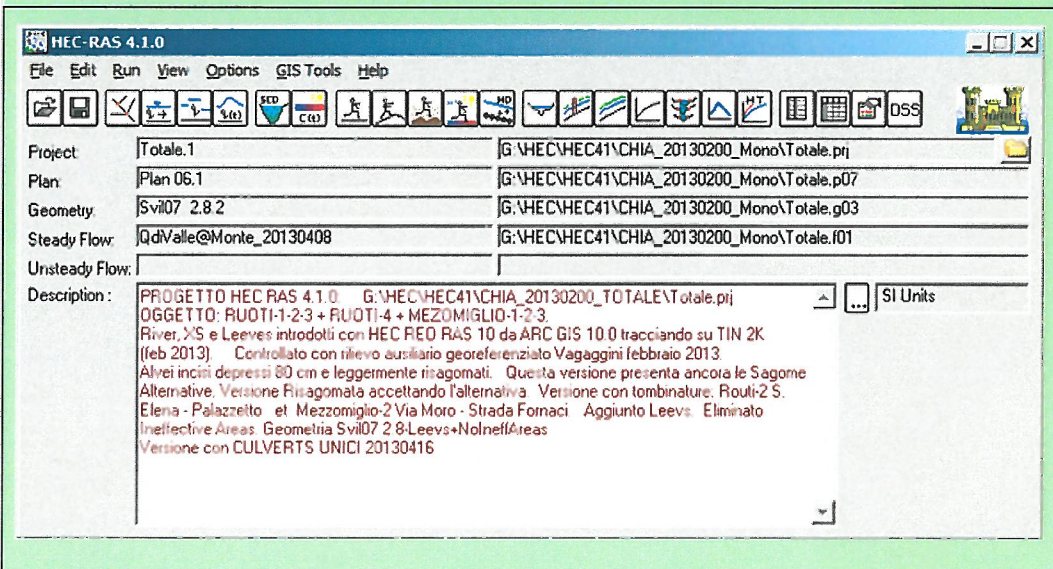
HEC-RAS 4.1.0

File Edit Run View Options GIS Tools Help

SCD
C(t)
MD
HT
DSS

| | | |
|---|---|---|
| Project: | Totale.1 | G:\HEC\HEC41\CHIA_20130200_Mono\Totale.prj |
| Plan: | Plan 06.1 | G:\HEC\HEC41\CHIA_20130200_Mono\Totale.p07 |
| Geometry: | Svil07 2.8.2 | G:\HEC\HEC41\CHIA_20130200_Mono\Totale.g03 |
| Steady Flow: | QdiValle@Monte_20130408 | G:\HEC\HEC41\CHIA_20130200_Mono\Totale.f01 |
| Unsteady Flow: | | |

Description :

PROGETTO HEC RAS 4.1.0 G:\HEC\HEC41\CHIA_20130200_TOTALE\Totale.prj
OGGETTO: RUOTI-1-2-3 + RUOTI-4 + MEZOMIGLIO-1-2-3.
River, XS e Leeves introdotti con HEC REO RAS 10 da ARC GIS 10.0 tracciando su TIN 2K (feb 2013). Controllato con rilievo ausiliario georeferenziato Vagaggini febbraio 2013.
Alvei incisi depressi 80 cm e leggermente risagomati. Questa versione presenta ancora le Sagome Alternative. Versione Risagomata accettando l'alternativa. Versione con tombinature: Routi-2 S. Elena - Palazzetto et Mezzomiglio-2 Via Moro - Strada Fornaci Aggiunto Leevs. Eliminato Ineffective Areas. Geometria Svil07 2.8-Leevs+NoIneffAreas
Versione con CULVERTS UNICI 20130416

...
SI Units